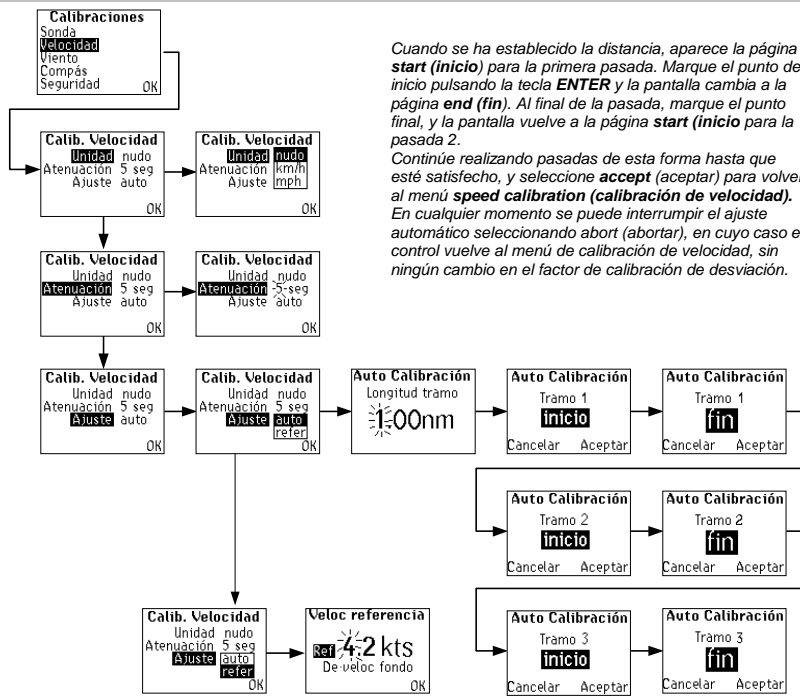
Calibraciones
Sonda
Velocidad
Viento
Compás
Seguridad OK

Cuando se ha establecido la distancia, aparece la página **start (inicio)** para la primera pasada. Marque el punto de inicio pulsando la tecla **ENTER** y la pantalla cambia a la página **end (fin)**. Al final de la pasada, marque el punto final, y la pantalla vuelve a la página **start (inicio** para la pasada 2.
Continúe realizando pasadas de esta forma hasta que esté satisfecho, y seleccione **accept** (aceptar) para volver al menú **speed calibration (calibración de velocidad).** En cualquier momento se puede interrumpir el ajuste automático seleccionando abort (abortar), en cuyo caso el control vuelve al menú de calibración de velocidad, sin ningún cambio en el factor de calibración de desviación.

Calib. Velocidad
Unidad nudo
Atenuación 5 seg
Ajuste auto
OK

Calib. Velocidad
Unidad nudo km/h mph
Atenuación
Ajuste
OK

Calib. Velocidad
Unidad nudo
Atenuación 5 seg
Ajuste auto
OK

Calib. Velocidad
Unidad nudo
Atenuación 5 seg
Ajuste auto
OK

Calib. Velocidad
Unidad nudo
Atenuación 5 seg
Ajuste auto
OK

Calib. Velocidad
Unidad nudo
Atenuación 5 seg
Ajuste auto refer
OK

Auto Calibración
Longitud tramo
1.00nm

Auto Calibración
Tramo 1
inicio
Cancelar Aceptar

Auto Calibración
Tramo 1
fin
Cancelar Aceptar

Auto Calibración
Tramo 2
inicio
Cancelar Aceptar

Auto Calibración
Tramo 2
fin
Cancelar Aceptar

Calib. Velocidad
Unidad nudo
Atenuación 5 seg
Ajuste auto refer
OK

Veloc referencia
Ref 4.2 kts
De veloc fondo
OK

Auto Calibración
Tramo 3
inicio
Cancelar Aceptar

Auto Calibración
Tramo 3
fin
Cancelar Aceptar